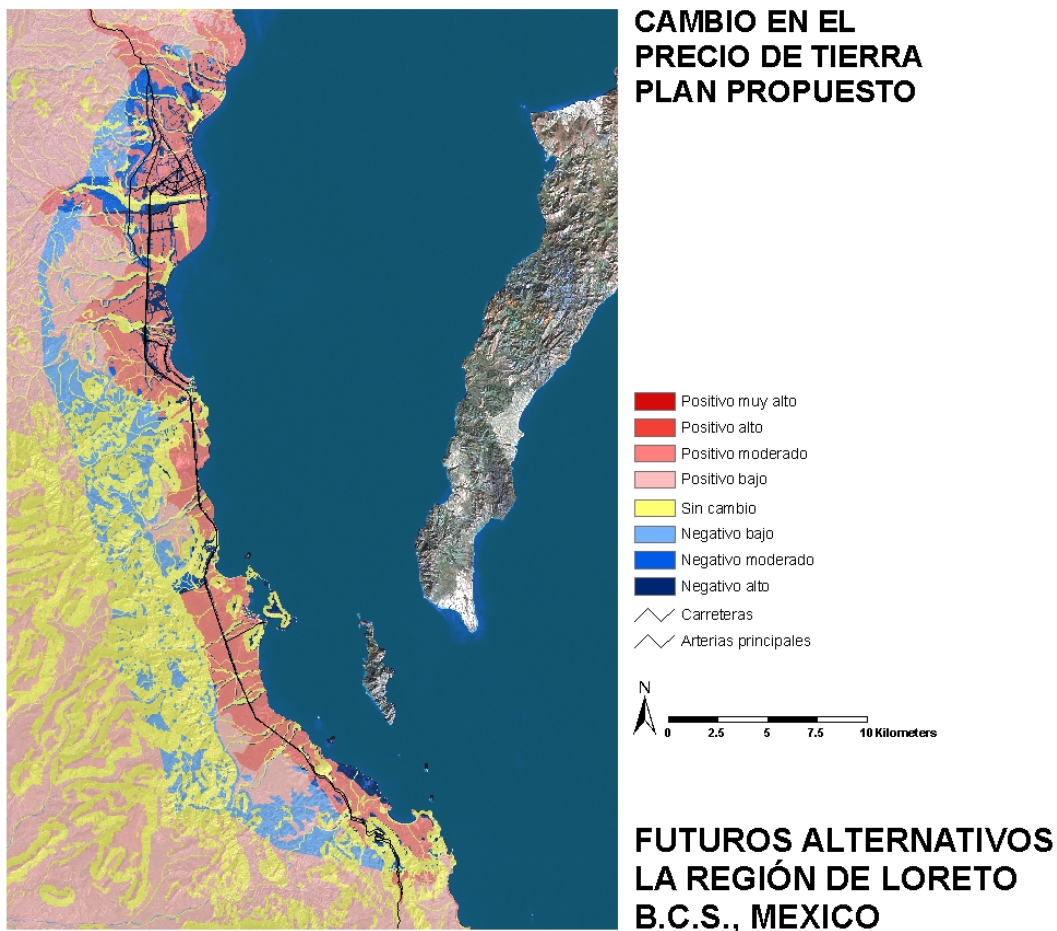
CAMBIO EN EL PRECIO DE TIERRA PLAN PROPUESTO

Positivo muy alto
Positivo alto
Positivo moderado
Positivo bajo
Sin cambio
Negativo bajo
Negativo moderado
Negativo alto
Carreteras
Arterias principales

N

0 2.5 5 7.5 10 Kilometers

FUTUROS ALTERNATIVOS LA REGIÓN DE LORETO B.C.S., MEXICO